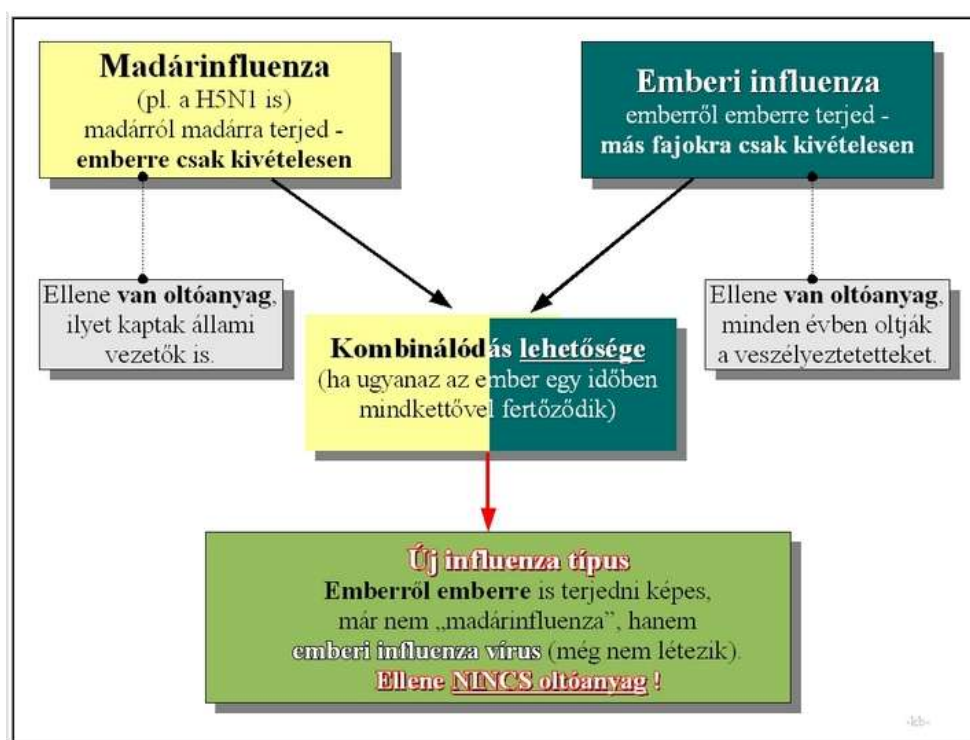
Madárinfluenza
(pl. a H5N1 is)
madárról madárra terjed - emberre csak kivételesen

Emberi influenza
emberről emberre terjed - más fajokra csak kivételesen

Ellene van oltóanyag, ilyet kaptak állami vezetők is.

Kombinálódás lehetősége
(ha ugyanaz az ember egy időben mindkettővel fertőződik)

Ellene van oltóanyag, minden évben oltják a veszélyeztetetteket.

Új influenza típus
Emberről emberre is terjedni képes, már nem „madárinfluenza", hanem emberi influenza vírus (még nem létezik).
Ellene NINCS oltóanyag !

-kb-